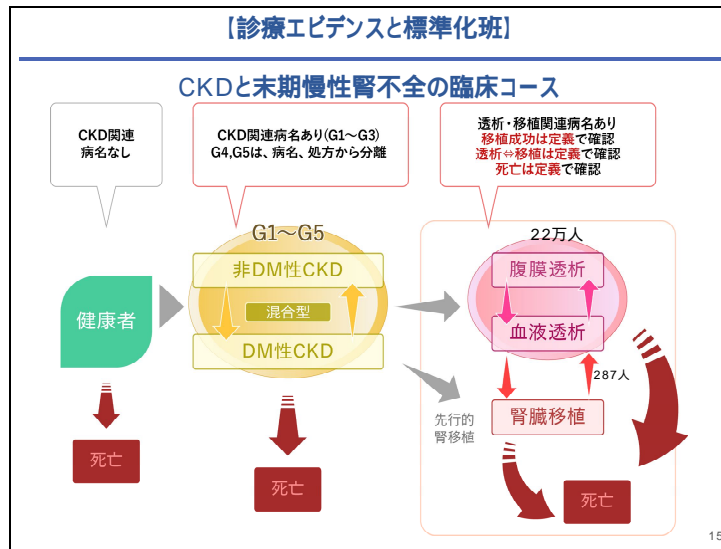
【診療エビデンスと標準化班】

CKDと末期慢性腎不全の臨床コース

CKD関連
病名なし

CKD関連病名あり(G1～G3)
G4,G5は、病名、処方から分離

透析・移植関連病名あり
移植成功は定義で確認
透析⇔移植は定義で確認
死亡は定義で確認

G1～G5

非DM性CKD

混合型

DM性CKD

健康者

22万人

腹膜透析

血液透析

287人

先行的
腎移植

腎臓移植

死亡

死亡

死亡

15